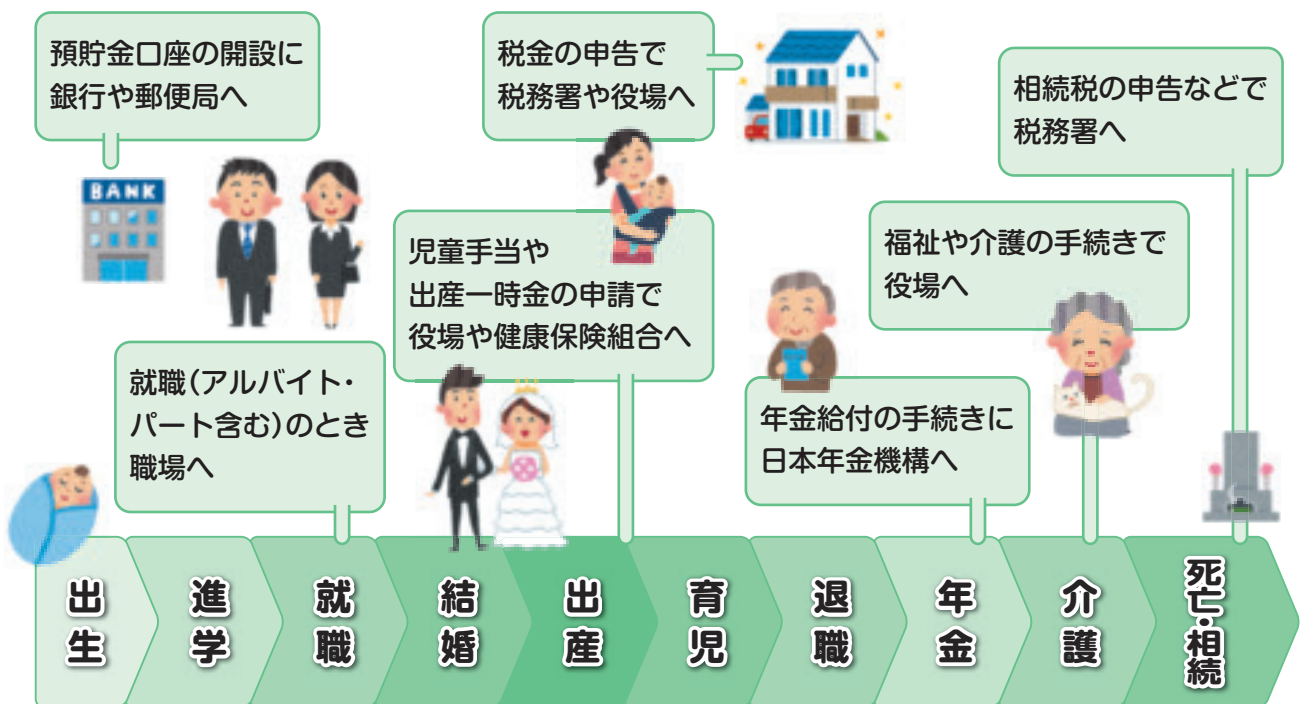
預貯金口座の開設に銀行や郵便局へ

BANK

税金の申告で税務署や役場へ

相続税の申告などで税務署へ

児童手当や出産一時金の申請で役場や健康保険組合へ

福祉や介護の手続きで役場へ

就職(アルバイト・パート含む)のとき職場へ

年金給付の手続きに日本年金機構へ

出生

進学

就職

結婚

出産

育児

退職

年金

介護

死亡・相続